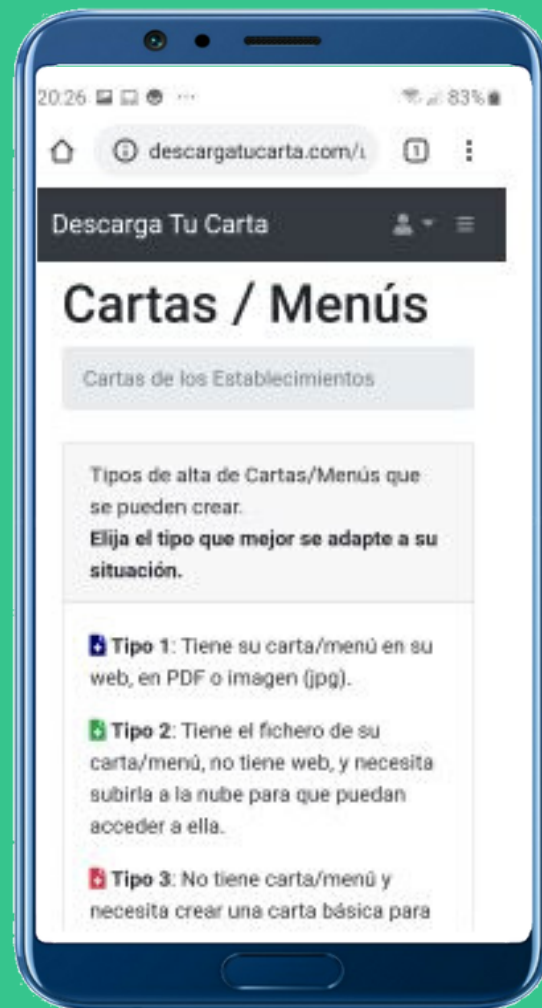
20:26 83%

descargatucarta.com/

1

Descarga Tu Carta

Cartas / Menús

Cartas de los Establecimientos

Tipos de alta de Cartas/Menús que se pueden crear.
**Elija el tipo que mejor se adapte a su situación.**

**Tipo 1**: Tiene su carta/menú en su web, en PDF o imagen (jpg).

**Tipo 2**: Tiene el fichero de su carta/menú, no tiene web, y necesita subirla a la nube para que puedan acceder a ella.

**Tipo 3**: No tiene carta/menú y necesita crear una carta básica para